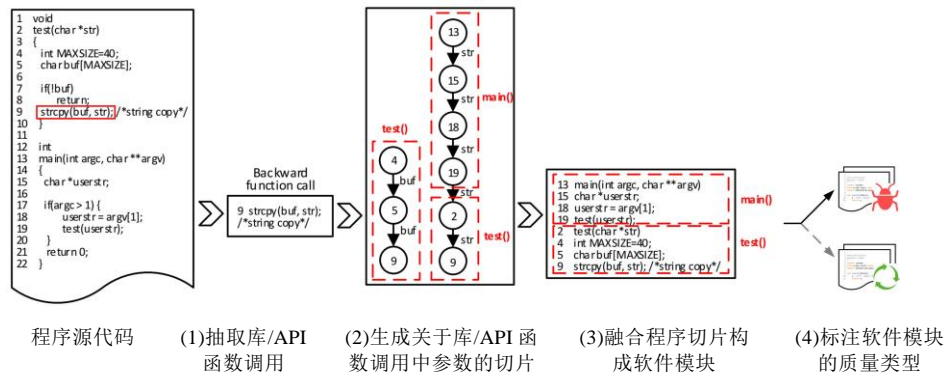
1 void
2 test(char *str)
3 {
4 int MAXSIZE=40;
5 char buf[MAXSIZE];
6
7 if(!buf)
8 return;
9 strcpy(buf, str); /*string copy*/
10 }
11
12 int
13 main(int argc, char **argv)
14 {
15 char *userstr;
16
17 if(argc > 1) {
18 userstr = argv[1];
19 test(userstr);
20 }
21 return 0;
22 }

Backward function call

9 strcpy(buf, str); /*string copy*/

test()
4
buf
5
buf
9

main()
13
str
15
str
18
str
19
str
2
str
9
test()

13 main(int argc, char **argv)
15 char *userstr;
18 userstr = argv[1];
19 test(userstr);
main()
2 test(char *str)
4 int MAXSIZE=40;
5 char buf[MAXSIZE];
9 strcpy(buf, str); /*string copy*/
test()

程序源代码

(1)抽取库/API函数调用

(2)生成关于库/API函数调用中参数的切片

(3)融合程序切片构成软件模块

(4)标注软件模块的质量类型